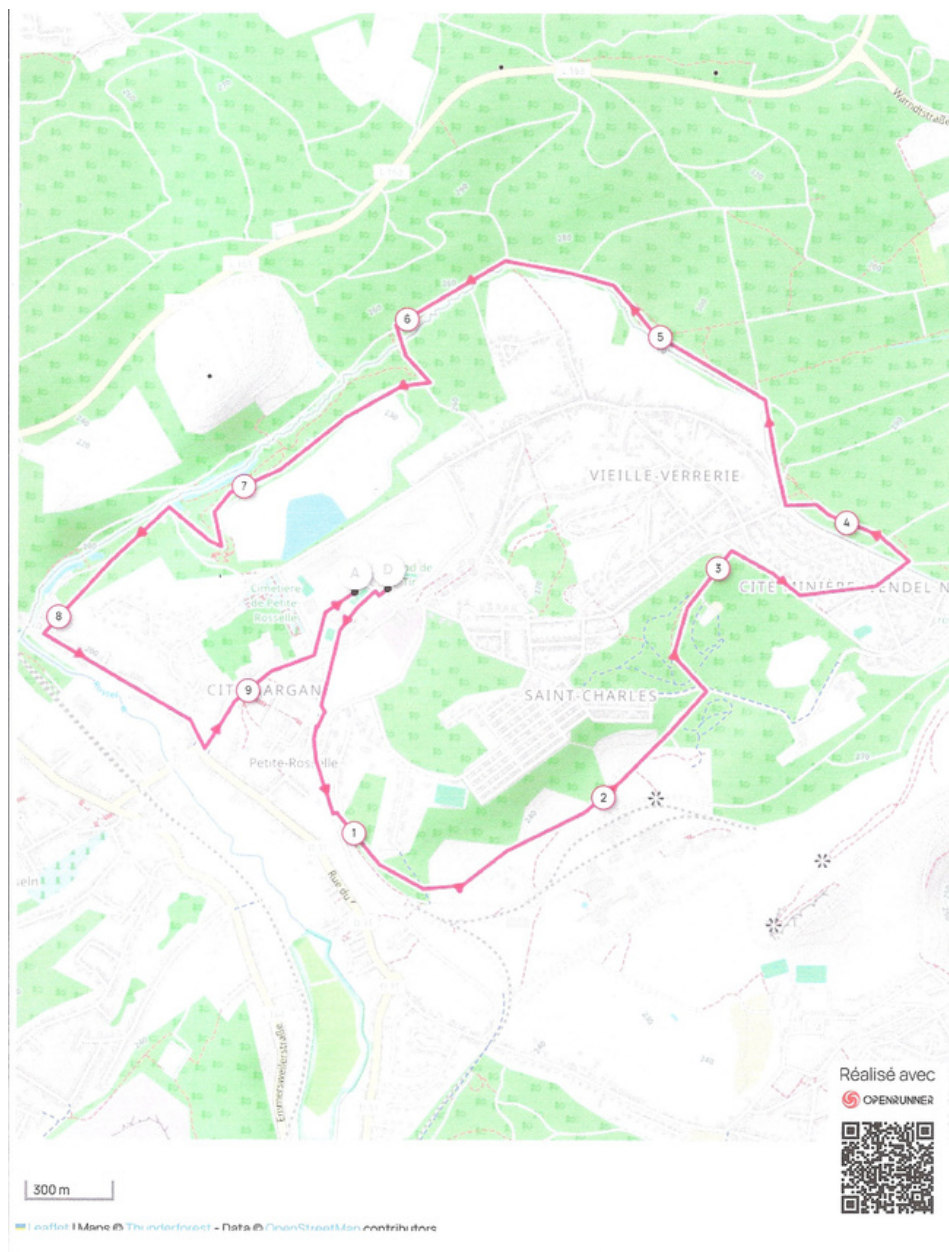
L 163

Warndtstraße

6

5

7

VIEILLE-VERRERIE

4

3

CITÉ MINIÈRE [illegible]ENDEL-N

A

D

Cimetière de Petite-Rosselle

8

9

CITÉ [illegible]ARGAN

SAINT-CHARLES

Petite-Rosselle

2

1

Rue du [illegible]

Emmersweilerstraße

Réalisé avec
OPENRUNNER

300 m

Leaflet | Maps © Thunderforest - Data © OpenStreetMap contributors